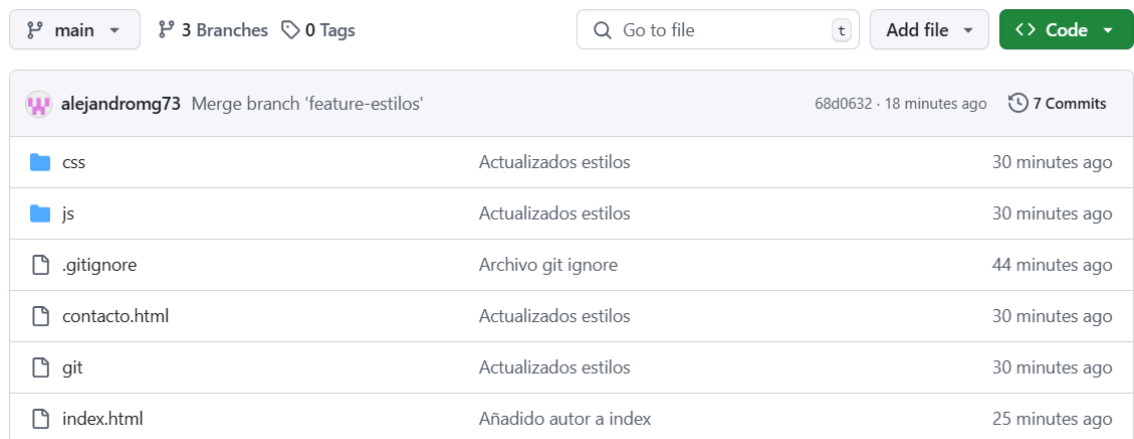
main 3 Branches 0 Tags Go to file t Add file Code

alejandromg73 Merge branch 'feature-estilos' 68d0632 · 18 minutes ago 7 Commits

| | | |
|---|---|---|
| css | Actualizados estilos | 30 minutes ago |
| js | Actualizados estilos | 30 minutes ago |
| .gitignore | Archivo git ignore | 44 minutes ago |
| contacto.html | Actualizados estilos | 30 minutes ago |
| git | Actualizados estilos | 30 minutes ago |
| index.html | Añadido autor a index | 25 minutes ago |